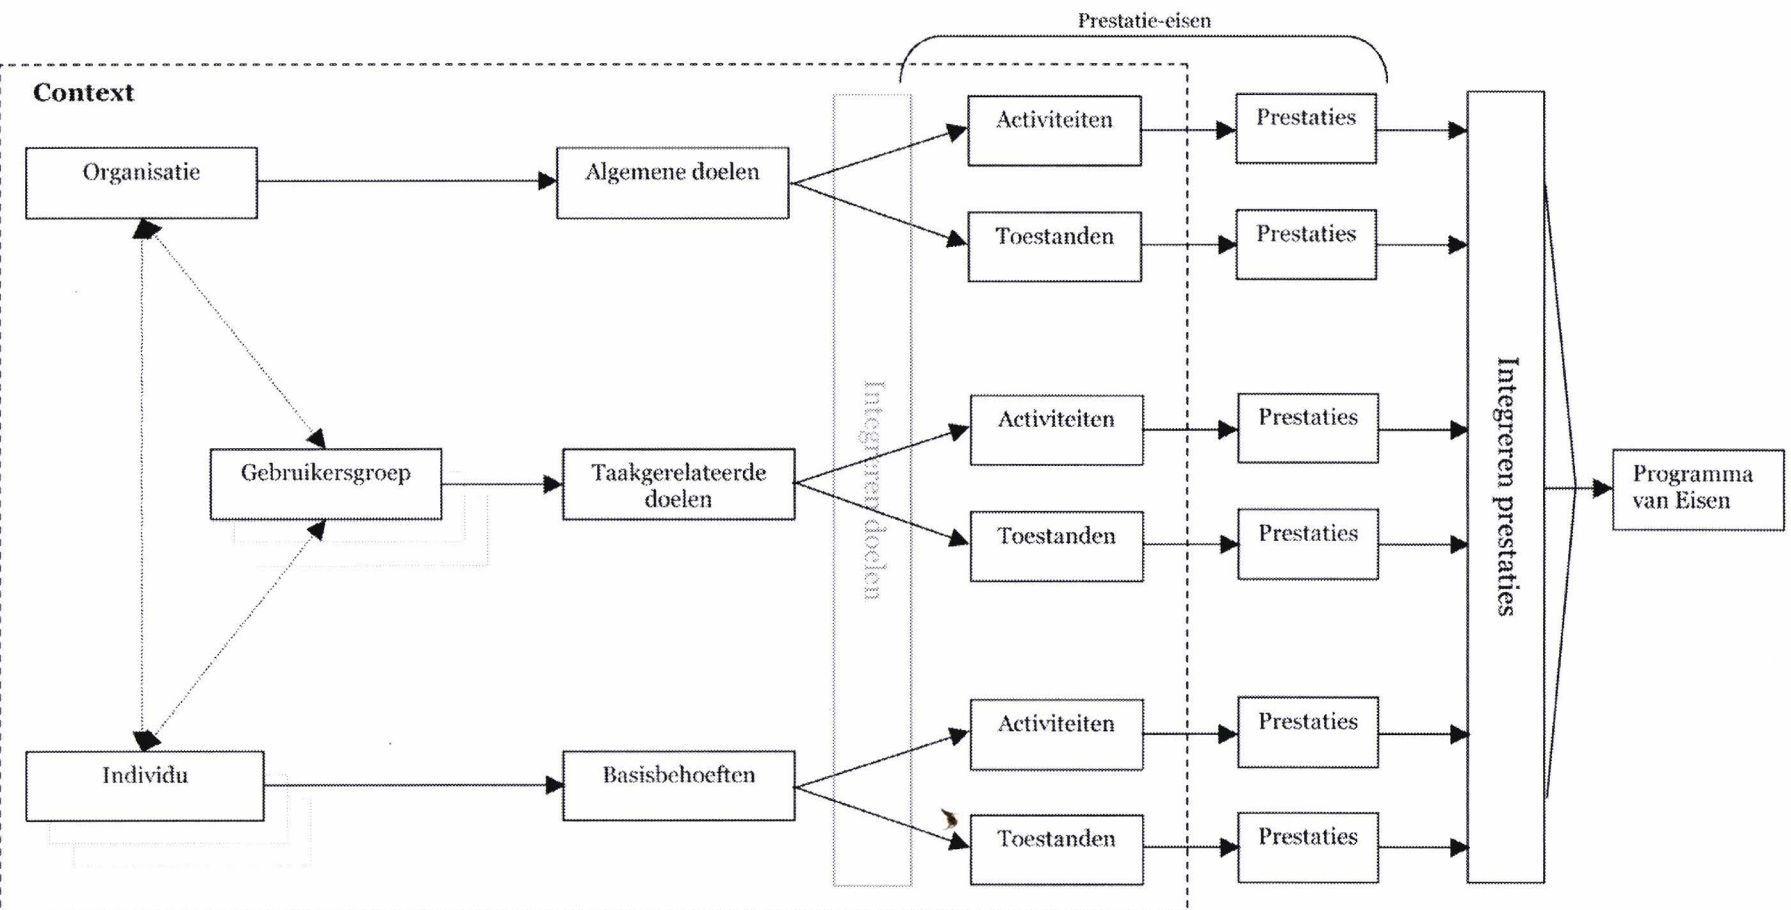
Prestatie-eisen

Context

Organisatie

Algemene doelen

Activiteiten

Prestaties

Toestanden

Prestaties

Gebruikersgroep

Taakgerelateerde doelen

Integreren doelen

Activiteiten

Prestaties

Toestanden

Prestaties

Integreren prestaties

Programma van Eisen

Individu

Basisbehoeften

Activiteiten

Prestaties

Toestanden

Prestaties